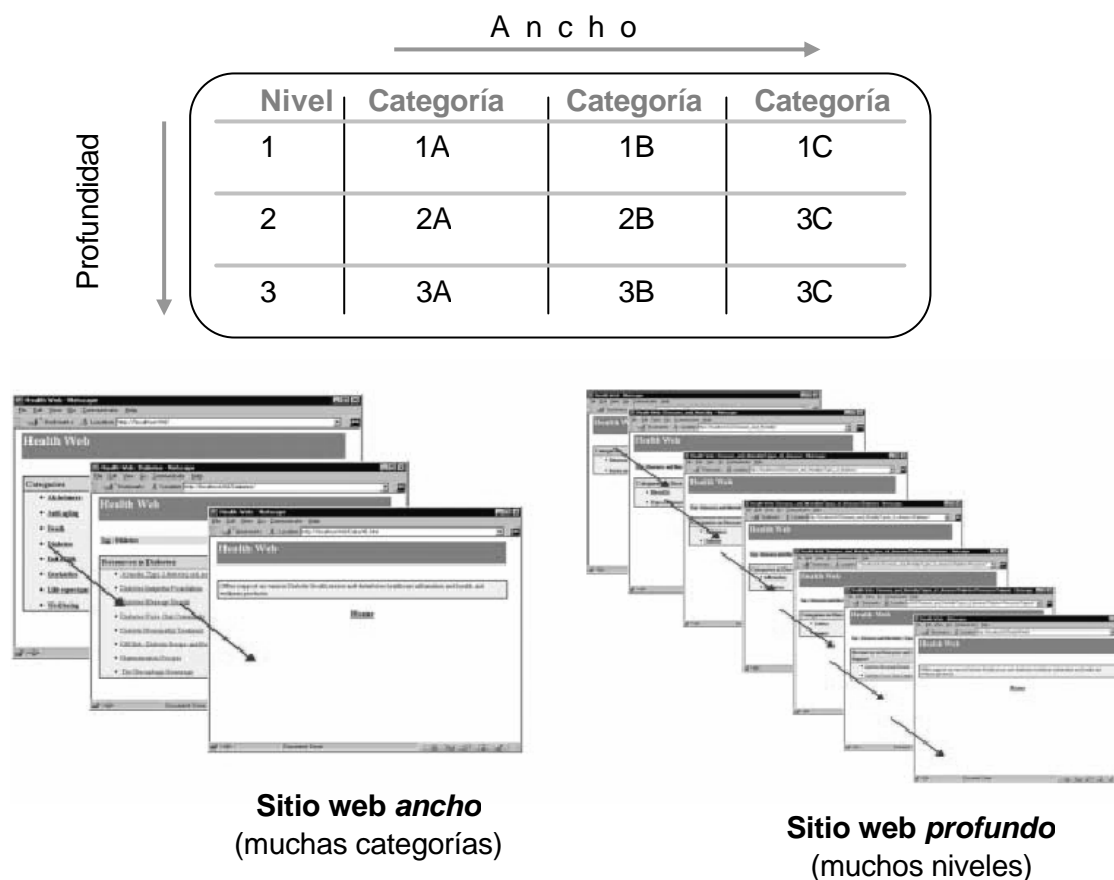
Ancho

Profundidad

| Nivel | Categoría | Categoría | Categoría |
|---|---|---|---|
| 1 | 1A | 1B | 1C |
| 2 | 2A | 2B | 3C |
| 3 | 3A | 3B | 3C |

Health Web

Health Web

Health Web

Categories

Resources in Diabetes

Home

Health Web

Health Web

Health Web

Health Web

Health Web

Health Web

Home

**Sitio web *ancho***
(muchas categorías)

**Sitio web *profundo***
(muchos niveles)